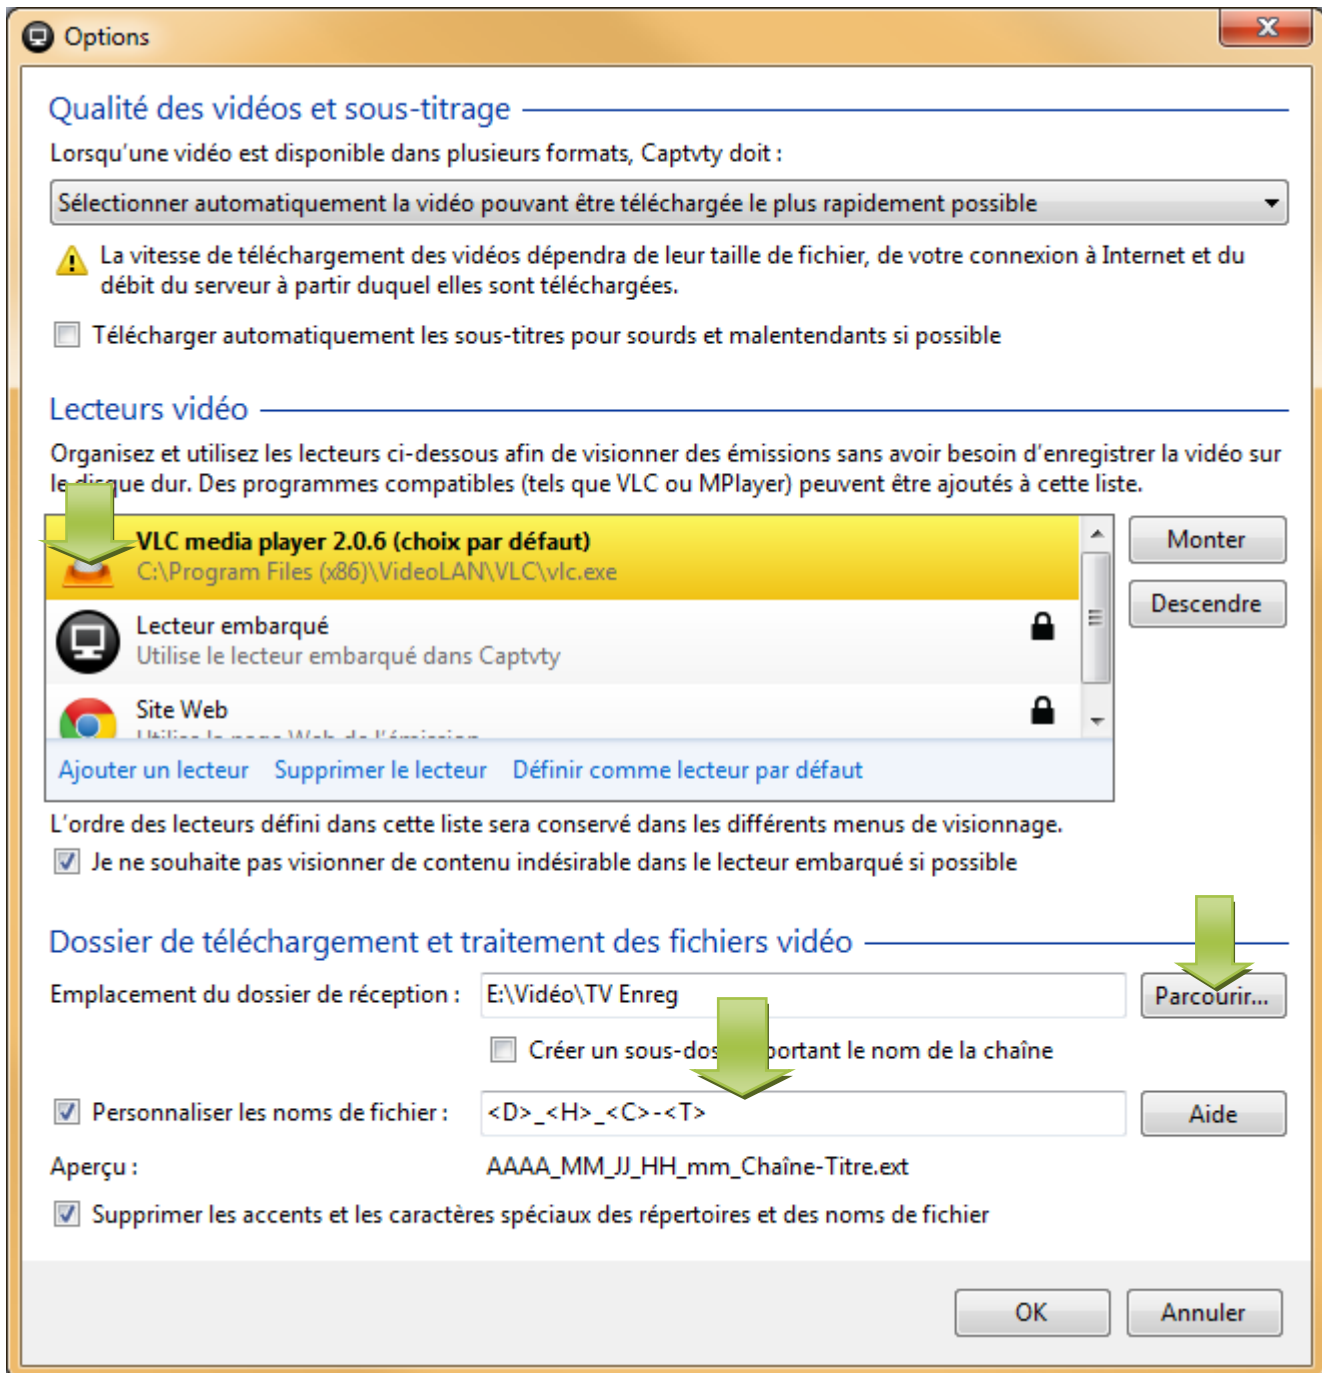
Options

Qualité des vidéos et sous-titrage

Lorsqu'une vidéo est disponible dans plusieurs formats, Captvty doit :

Sélectionner automatiquement la vidéo pouvant être téléchargée le plus rapidement possible

La vitesse de téléchargement des vidéos dépendra de leur taille de fichier, de votre connexion à Internet et du débit du serveur à partir duquel elles sont téléchargées.

Télécharger automatiquement les sous-titres pour sourds et malentendants si possible

Lecteurs vidéo

Organisez et utilisez les lecteurs ci-dessous afin de visionner des émissions sans avoir besoin d'enregistrer la vidéo sur le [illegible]que dur. Des programmes compatibles (tels que VLC ou MPlayer) peuvent être ajoutés à cette liste.

VLC media player 2.0.6 (choix par défaut)
C:\Program Files (x86)\VideoLAN\VLC\vlc.exe

Lecteur embarqué
Utilise le lecteur embarqué dans Captvty

Site Web
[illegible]

Monter
Descendre

Ajouter un lecteur Supprimer le lecteur Définir comme lecteur par défaut

L'ordre des lecteurs défini dans cette liste sera conservé dans les différents menus de visionnage.

Je ne souhaite pas visionner de contenu indésirable dans le lecteur embarqué si possible

Dossier de téléchargement et traitement des fichiers vidéo

Emplacement du dossier de réception : E:\Vidéo\TV Enreg Parcourir...

Créer un sous-dos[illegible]portant le nom de la chaîne

Personnaliser les noms de fichier : <D>_<H>_<C>-<T> Aide

Aperçu : AAAA_MM_JJ_HH_mm_Chaîne-Titre.ext

Supprimer les accents et les caractères spéciaux des répertoires et des noms de fichier

OK Annuler